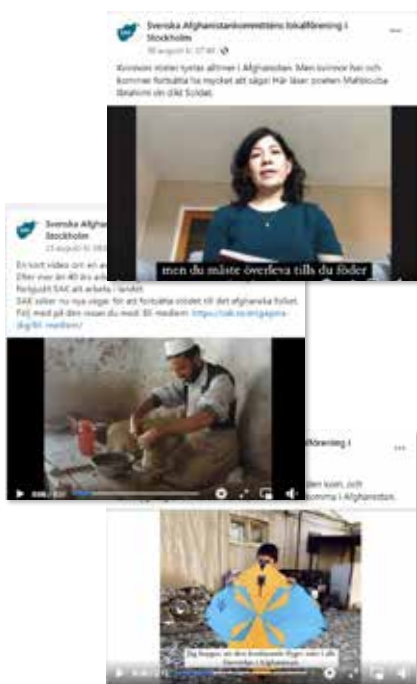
Svenska Afghanistankommitténs lokalförening i Stockholm
18 augusti kl. 07:49

Kvinnors röster tystas alltmer i Afghanistan. Men kvinnor har och kommer fortsätta ha mycket att säga! Här läser poeten Mahbouba Ibrahimi sin dikt Soldat.

men du måste överleva tills du föder

Svenska Afgha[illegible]
Stockholm
23 augusti kl. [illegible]

En kort video om en av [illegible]
Efter mer än 40 års arb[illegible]
Fortsätt SAK att arbeta i landet.
SAK söker nu nya vägar för att fortsätta stödet till det afghanska folket.
Följ med på den resan du med! Bli medlem! https://sak.se/engagera-dig/bli-medlem/

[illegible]kförening i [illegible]

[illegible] den som, och
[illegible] komma i Afghanistan.

Dig Bargee att dra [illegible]
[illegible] i Afghanistan